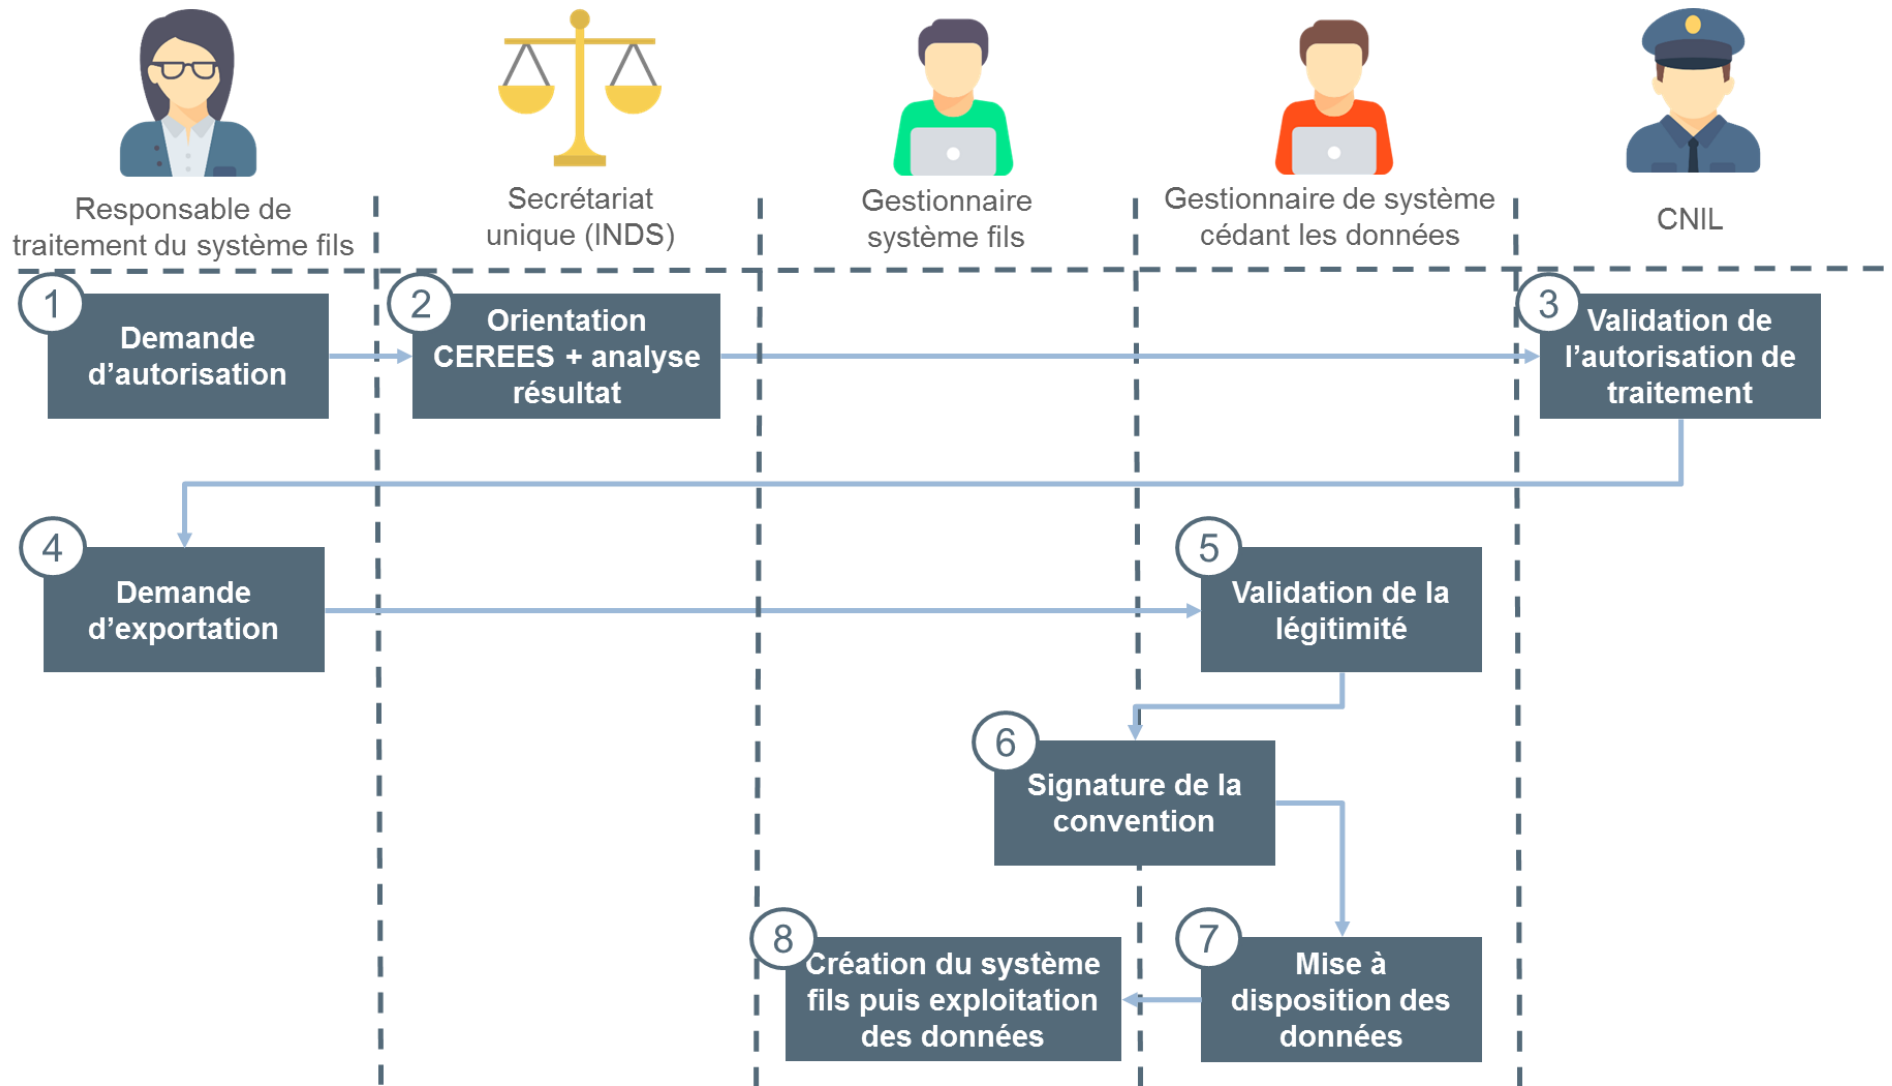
Responsable de traitement du système fils

Secrétariat unique (INDS)

Gestionnaire système fils

Gestionnaire de système cédant les données

CNIL

1 Demande d'autorisation

2 Orientation CEREES + analyse résultat

3 Validation de l'autorisation de traitement

4 Demande d'exportation

5 Validation de la légitimité

6 Signature de la convention

7 Mise à disposition des données

8 Création du système fils puis exploitation des données